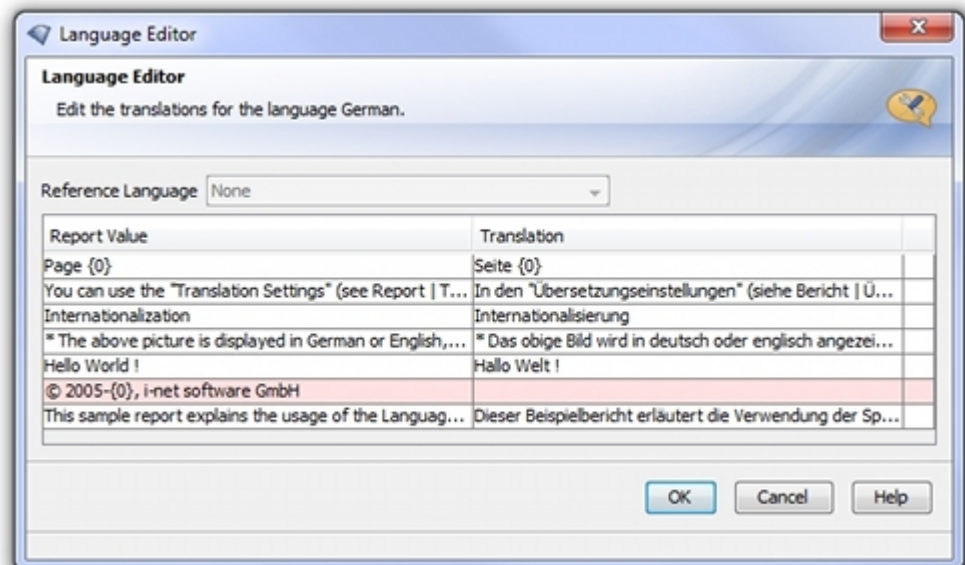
Language Editor

Language Editor

Edit the translations for the language German.

Reference Language None

| Report Value | Translation |
|---|---|
| Page {0} | Seite {0} |
| You can use the "Translation Settings" (see Report \| T... | In den "Übersetzungseinstellungen" (siehe Bericht \| Ü... |
| Internationalization | Internationalisierung |
| * The above picture is displayed in German or English,... | * Das obige Bild wird in deutsch oder englisch angezei... |
| Hello World ! | Hallo Welt ! |
| © 2005-{0}, i-net software GmbH | |
| This sample report explains the usage of the Languag... | Dieser Beispielbericht erläutert die Verwendung der Sp... |

OK Cancel Help